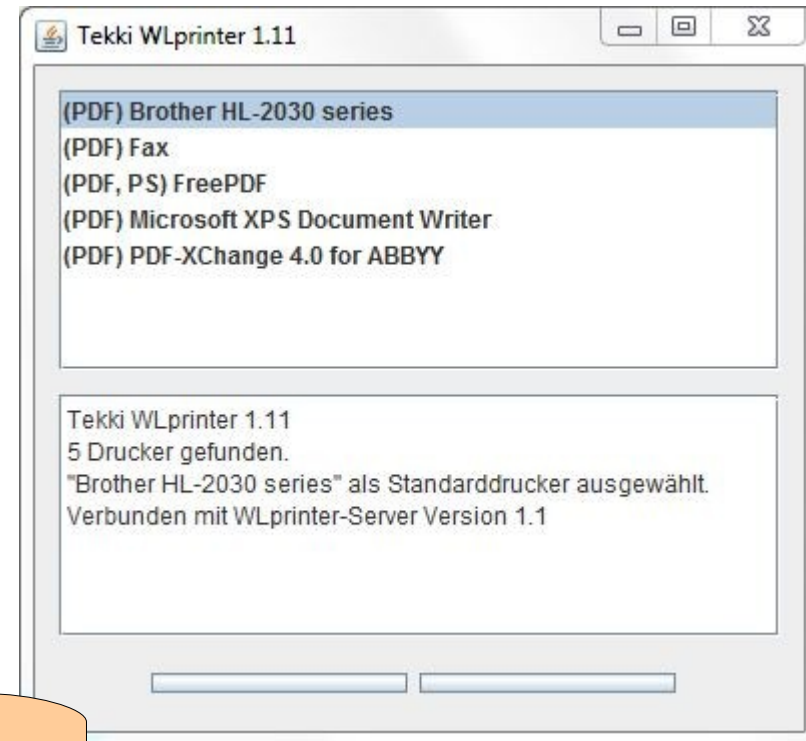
Tekki WLprinter 1.11

(PDF) Brother HL-2030 series
(PDF) Fax
(PDF, PS) FreePDF
(PDF) Microsoft XPS Document Writer
(PDF) PDF-XChange 4.0 for ABBYY

Tekki WLprinter 1.11
5 Drucker gefunden.
"Brother HL-2030 series" als Standarddrucker ausgewählt.
Verbunden mit WLprinter-Server Version 1.1